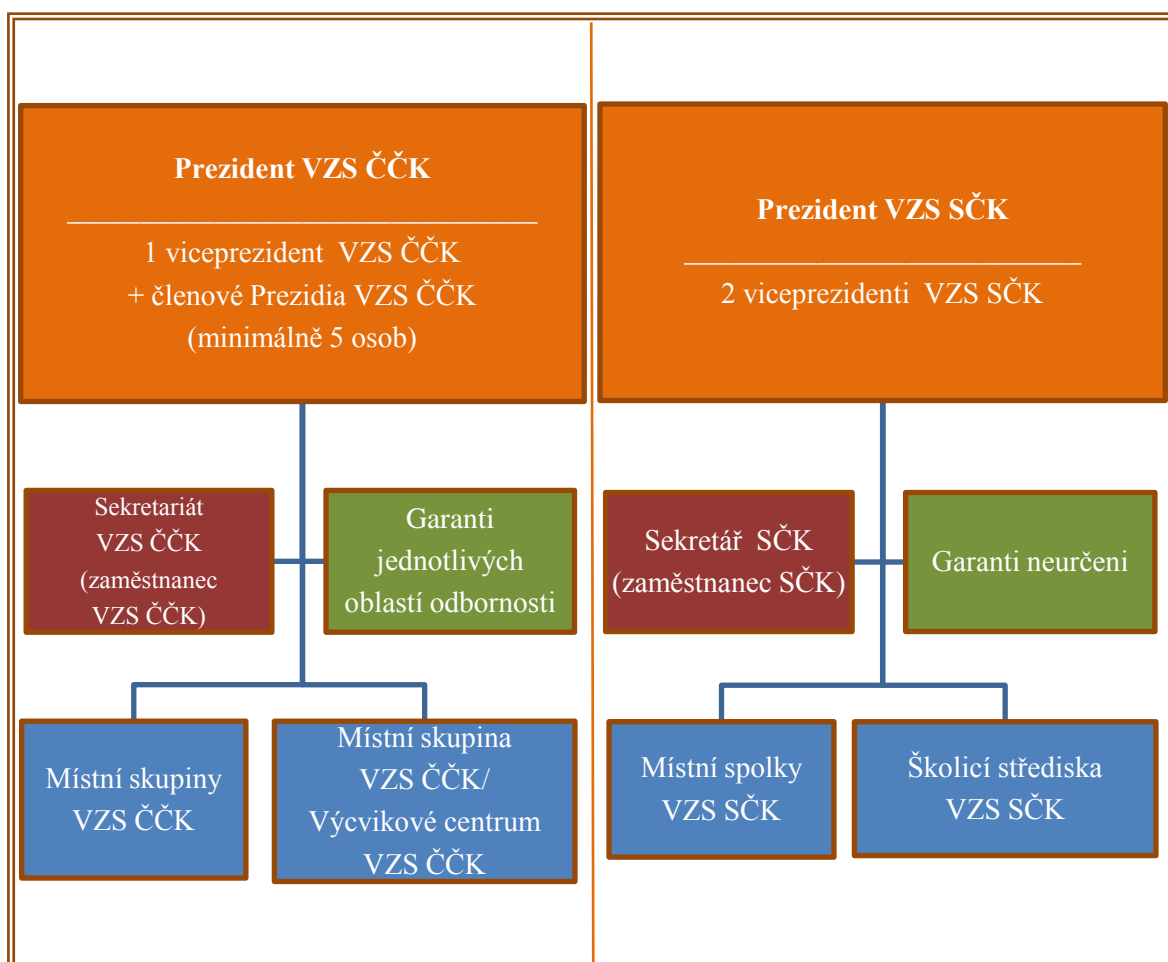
**Prezident VZS ČČK**

1 viceprezident VZS ČČK
+ členové Prezidia VZS ČČK
(minimálně 5 osob)

Sekretariát VZS ČČK (zaměstnanec VZS ČČK)

Garanti jednotlivých oblastí odbornosti

Místní skupiny VZS ČČK

Místní skupina VZS ČČK/ Výcvikové centrum VZS ČČK

**Prezident VZS SČK**

2 viceprezidenti VZS SČK

Sekretář SČK (zaměstnanec SČK)

Garanti neurčeni

Místní spolky VZS SČK

Školicí střediska VZS SČK